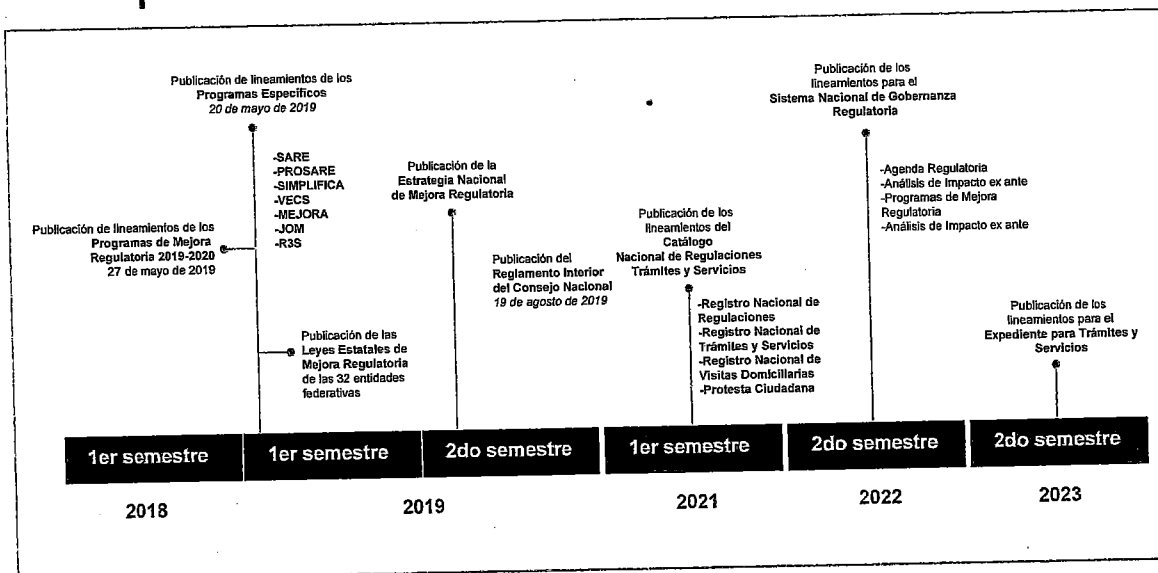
Publicación de lineamientos de los Programas Específicos
20 de mayo de 2019

-SARE
-PROSARE
-SIMPLIFICA
-VECS
-MEJORA
-JOM
-R3S

Publicación de lineamientos de los Programas de Mejora Regulatoria 2019-2020
27 de mayo de 2019

Publicación de las Leyes Estatales de Mejora Regulatoria de las 32 entidades federativas

Publicación de la Estrategia Nacional de Mejora Regulatoria

Publicación del Reglamento Interior del Consejo Nacional
19 de agosto de 2019

Publicación de los lineamientos del Catálogo Nacional de Regulaciones Trámites y Servicios

-Registro Nacional de Regulaciones
-Registro Nacional de Trámites y Servicios
-Registro Nacional de Visitas Domiciliarias
-Protesta Ciudadana

Publicación de los lineamientos para el Sistema Nacional de Gobernanza Regulatoria

-Agenda Regulatoria
-Análisis de Impacto ex ante
-Programas de Mejora Regulatoria
-Análisis de Impacto ex ante

Publicación de los lineamientos para el Expediente para Trámites y Servicios

1er semestre
1er semestre
2do semestre
1er semestre
2do semestre
2do semestre

2018
2019
2021
2022
2023